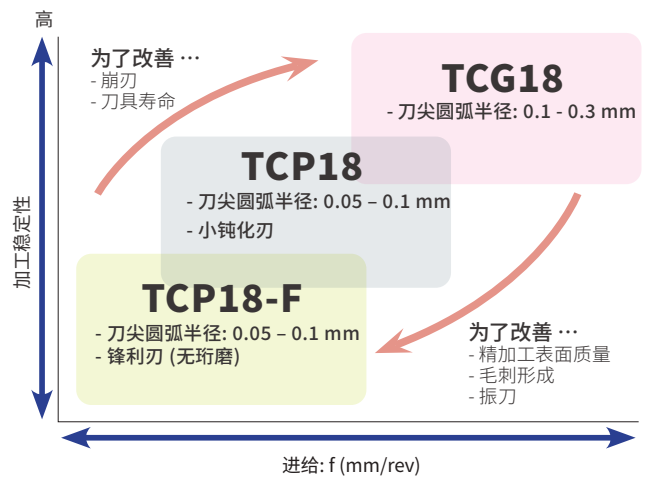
高

加工稳定性

为了改善 …
- 崩刃
- 刀具寿命

TCG18
- 刀尖圆弧半径: 0.1 - 0.3 mm

TCP18
- 刀尖圆弧半径: 0.05 – 0.1 mm
- 小钝化刃

TCP18-F
- 刀尖圆弧半径: 0.05 – 0.1 mm
- 锋利刃 (无珩磨)

为了改善 …
- 精加工表面质量
- 毛刺形成
- 振刀

进给: f (mm/rev)